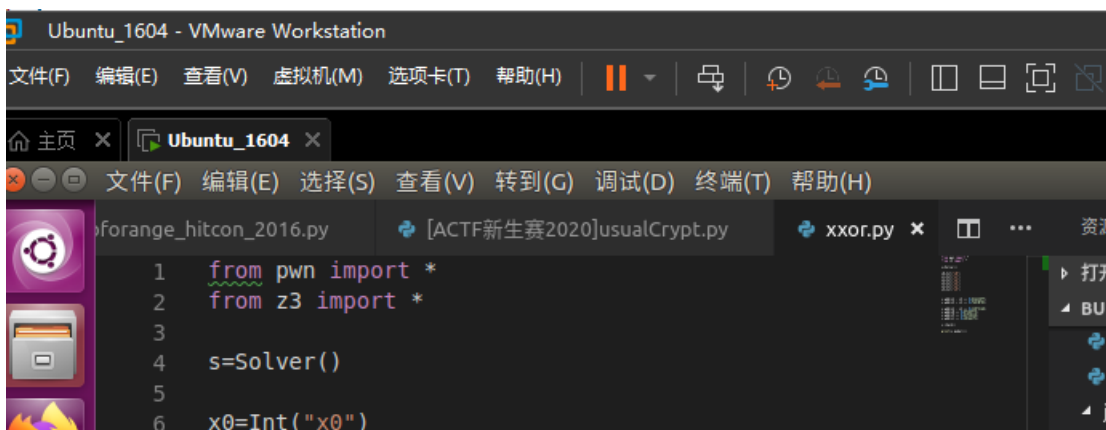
Ubuntu_1604 - VMware Workstation

文件(F) 编辑(E) 查看(V) 虚拟机(M) 选项卡(T) 帮助(H)

主页 × Ubuntu_1604 ×

文件(F) 编辑(E) 选择(S) 查看(V) 转到(G) 调试(D) 终端(T) 帮助(H)

oforange_hitcon_2016.py [ACTF新生赛2020]usualCrypt.py xxor.py × ··· 资

1 from pwn import *
2 from z3 import *
3
4 s=Solver()
5
6 x0=Int("x0")

打
BU